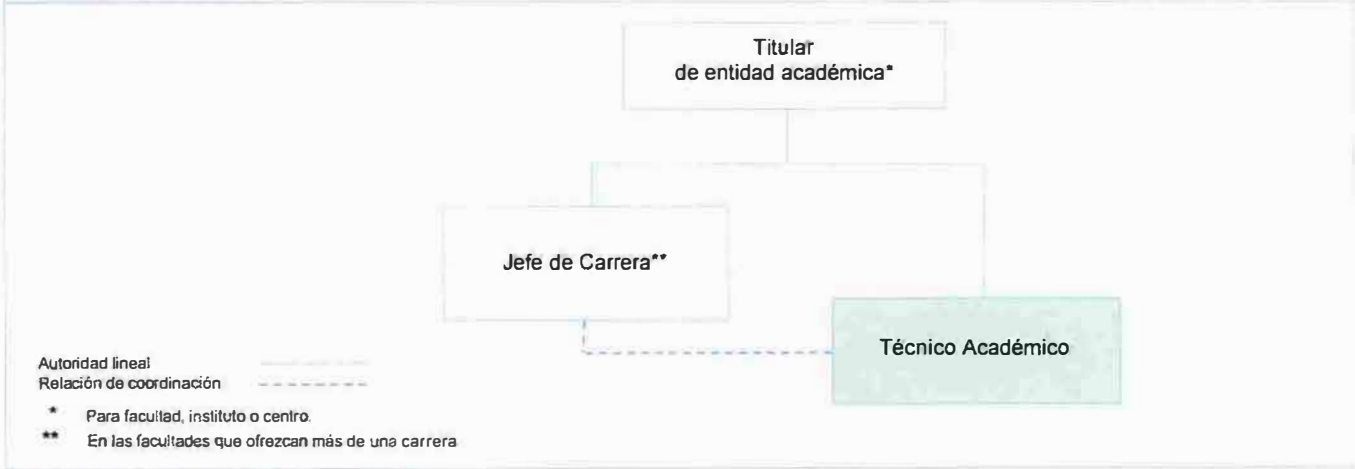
Titular
de entidad académica*

Jefe de Carrera**

Técnico Académico

Autoridad lineal
Relación de coordinación

* Para facultad, instituto o centro.
** En las facultades que ofrezcan más de una carrera